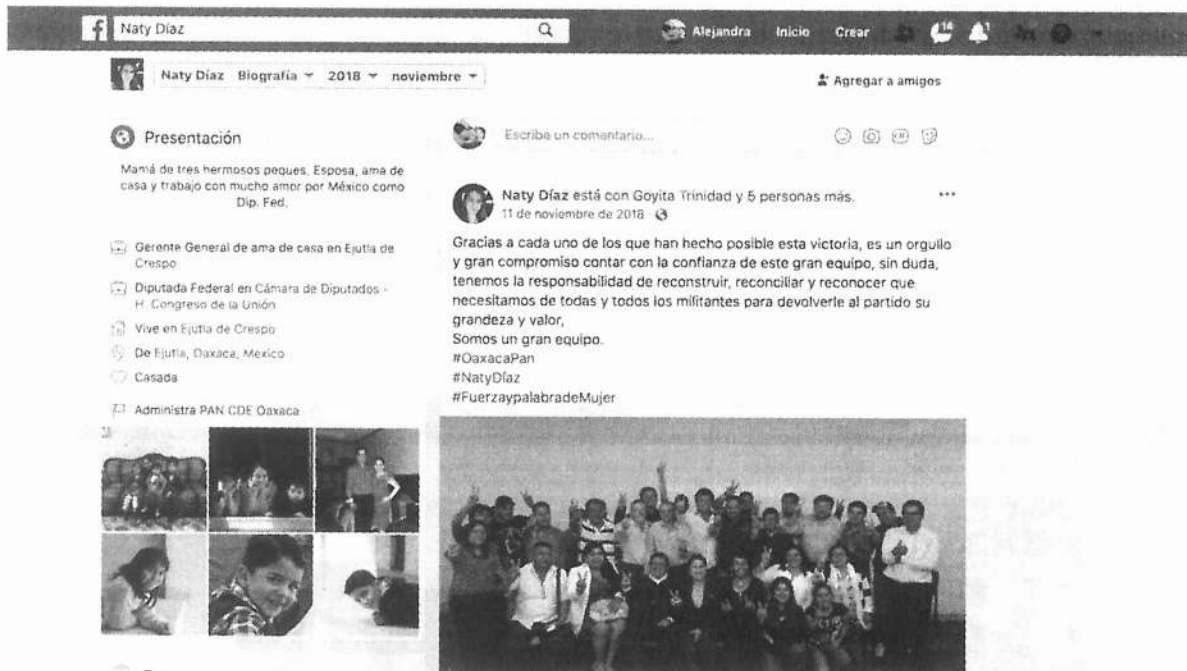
Naty Díaz

Alejandra Inicio Crear 14 1

Naty Díaz Biografía 2018 noviembre

Agregar a amigos

Presentación

Mamá de tres hermosos peques. Esposa, ama de casa y trabajo con mucho amor por México como Dip. Fed.

Gerente General de ama de casa en Ejutla de Crespo

Diputada Federal en Cámara de Diputados - H. Congreso de la Unión

Vive en Ejutla de Crespo

De Ejutla, Oaxaca, Mexico

Casada

Administra PAN CDE Oaxaca

Escribe un comentario...

Naty Díaz está con Goyita Trinidad y 5 personas más.
11 de noviembre de 2018

Gracias a cada uno de los que han hecho posible esta victoria, es un orgullo y gran compromiso contar con la confianza de este gran equipo, sin duda, tenemos la responsabilidad de reconstruir, reconciliar y reconocer que necesitamos de todas y todos los militantes para devolverle al partido su grandeza y valor,
Somos un gran equipo.
#OaxacaPan
#NatyDíaz
#FuerzaypalabradeMujer